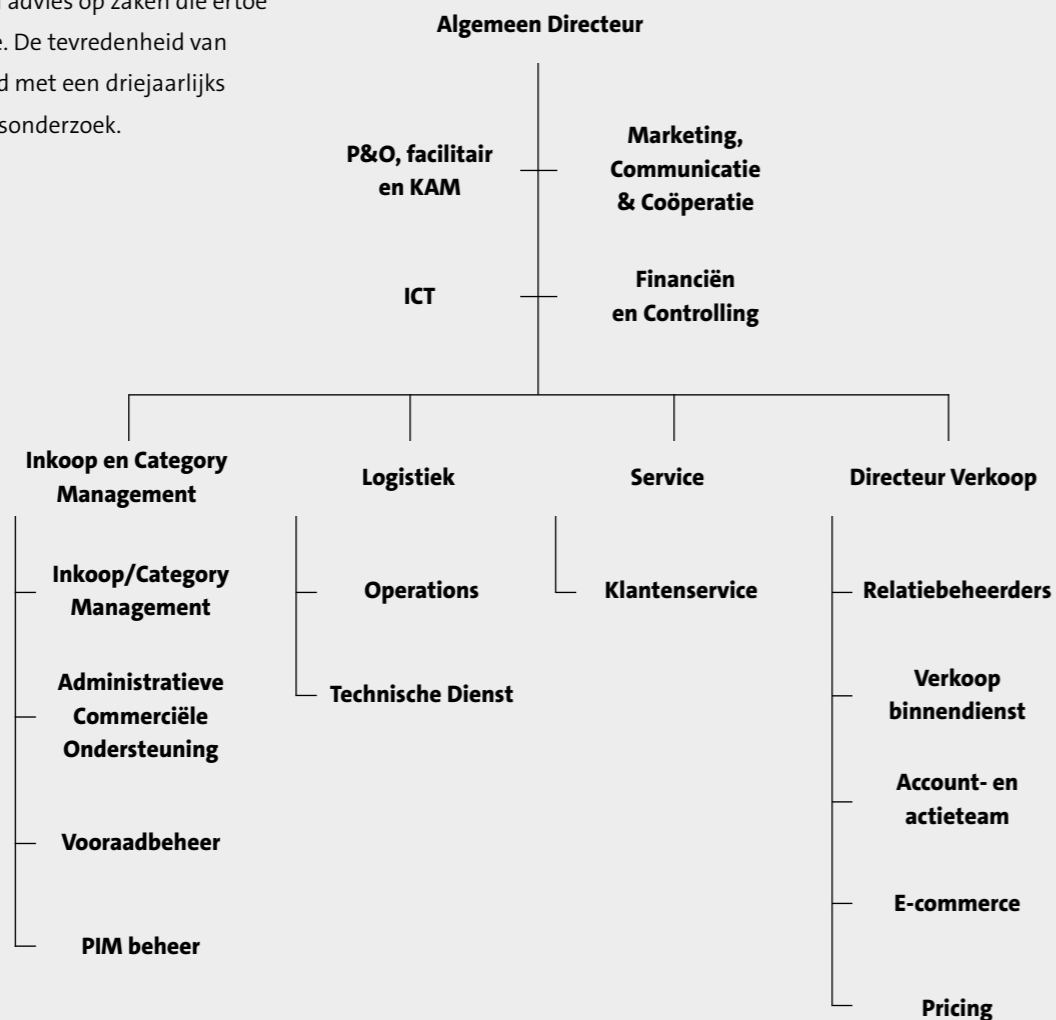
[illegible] advies op zaken die ertoe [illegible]e. De tevredenheid van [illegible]d met een driejaarlijks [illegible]sonderzoek.

Algemeen Directeur

P&O, facilitair en KAM

Marketing, Communicatie & Coöperatie

ICT

Financiën en Controlling

Inkoop en Category Management

Logistiek

Service

Directeur Verkoop

Inkoop/Category Management

Administratieve Commerciële Ondersteuning

Vooraadbeheer

PIM beheer

Operations

Technische Dienst

Klantenservice

Relatiebeheerders

Verkoop binnendienst

Account- en actieteam

E-commerce

Pricing